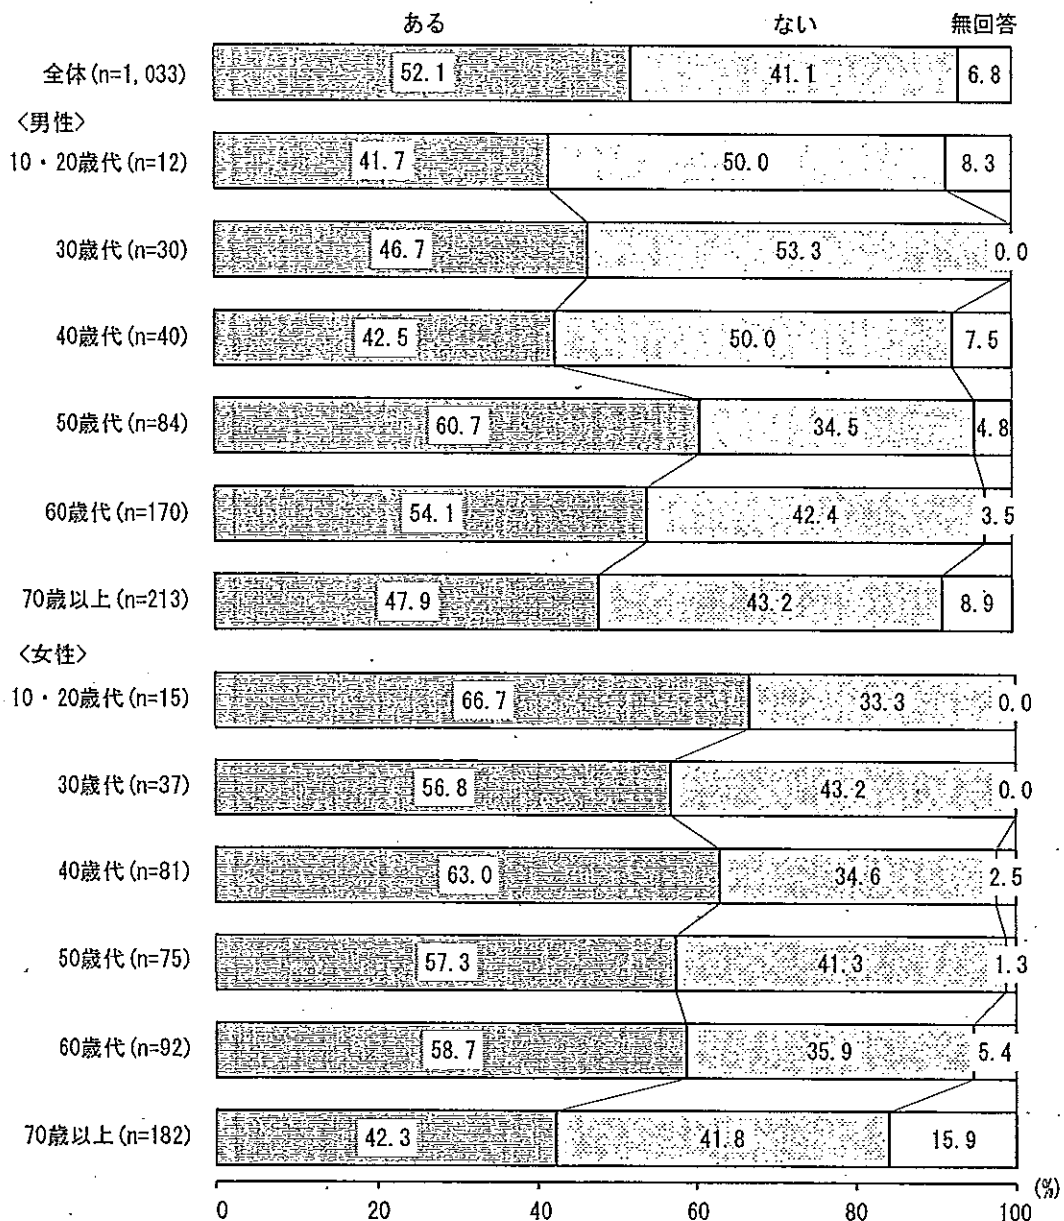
ある　ない　無回答

全体(n=1, 033) 52.1 41.1 6.8

〈男性〉

10・20歳代(n=12) 41.7 50.0 8.3

30歳代(n=30) 46.7 53.3 0.0

40歳代(n=40) 42.5 50.0 7.5

50歳代(n=84) 60.7 34.5 4.8

60歳代(n=170) 54.1 42.4 3.5

70歳以上(n=213) 47.9 43.2 8.9

〈女性〉

10・20歳代(n=15) 66.7 33.3 0.0

30歳代(n=37) 56.8 43.2 0.0

40歳代(n=81) 63.0 34.6 2.5

50歳代(n=75) 57.3 41.3 1.3

60歳代(n=92) 58.7 35.9 5.4

70歳以上(n=182) 42.3 41.8 15.9

0 20 40 60 80 100 (%)